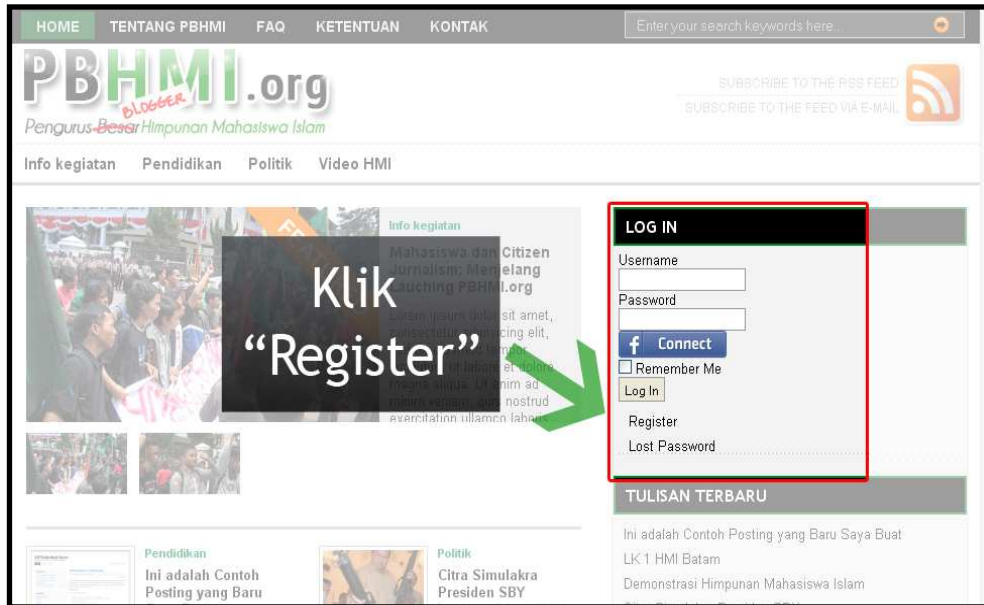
HOME TENTANG PBHMI FAQ KETENTUAN KONTAK

Enter your search keywords here...

PBHMI.org

BLOGGER

Pengurus Besar Himpunan Mahasiswa Islam

SUBSCRIBE TO THE RSS FEED

SUBSCRIBE TO THE FEED VIA E-MAIL

Info kegiatan Pendidikan Politik Video HMI

Info kegiatan

Mahasiswa dan Citizen Journalism: Menjelang Lauching PBHMI.org

Lorem ipsum dolor sit amet, consectetur adipiscing elit, sed do eiusmod tempor incididunt ut labore et dolore magna aliqua. Ut enim ad minim veniam, quis nostrud exercitation ullamco labor

Klik "Register"

LOG IN

Username

Password

Connect

Remember Me

Log In

Register

Lost Password

TULISAN TERBARU

Ini adalah Contoh Posting yang Baru Saya Buat

LK 1 HMI Batam

Demonstrasi Himpunan Mahasiswa Islam

Pendidikan

Ini adalah Contoh Posting yang Baru

Politik

Citra Simulakra Presiden SBY